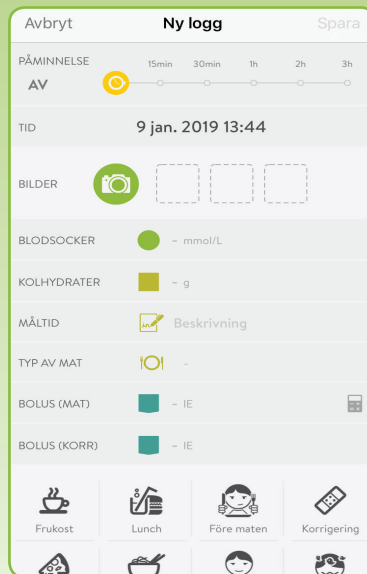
Avbryt Ny logg Spara

PÅMINNELSE
AV
15min 30min 1h 2h 3h

TID 9 jan. 2019 13:44

BILDER

BLODSOCKER - mmol/L

KOLHYDRATER - g

MÅLTID Beskrivning

TYP AV MAT -

BOLUS (MAT) - IE

BOLUS (KORR) - IE

Frukost
Lunch
Före maten
Korrigering